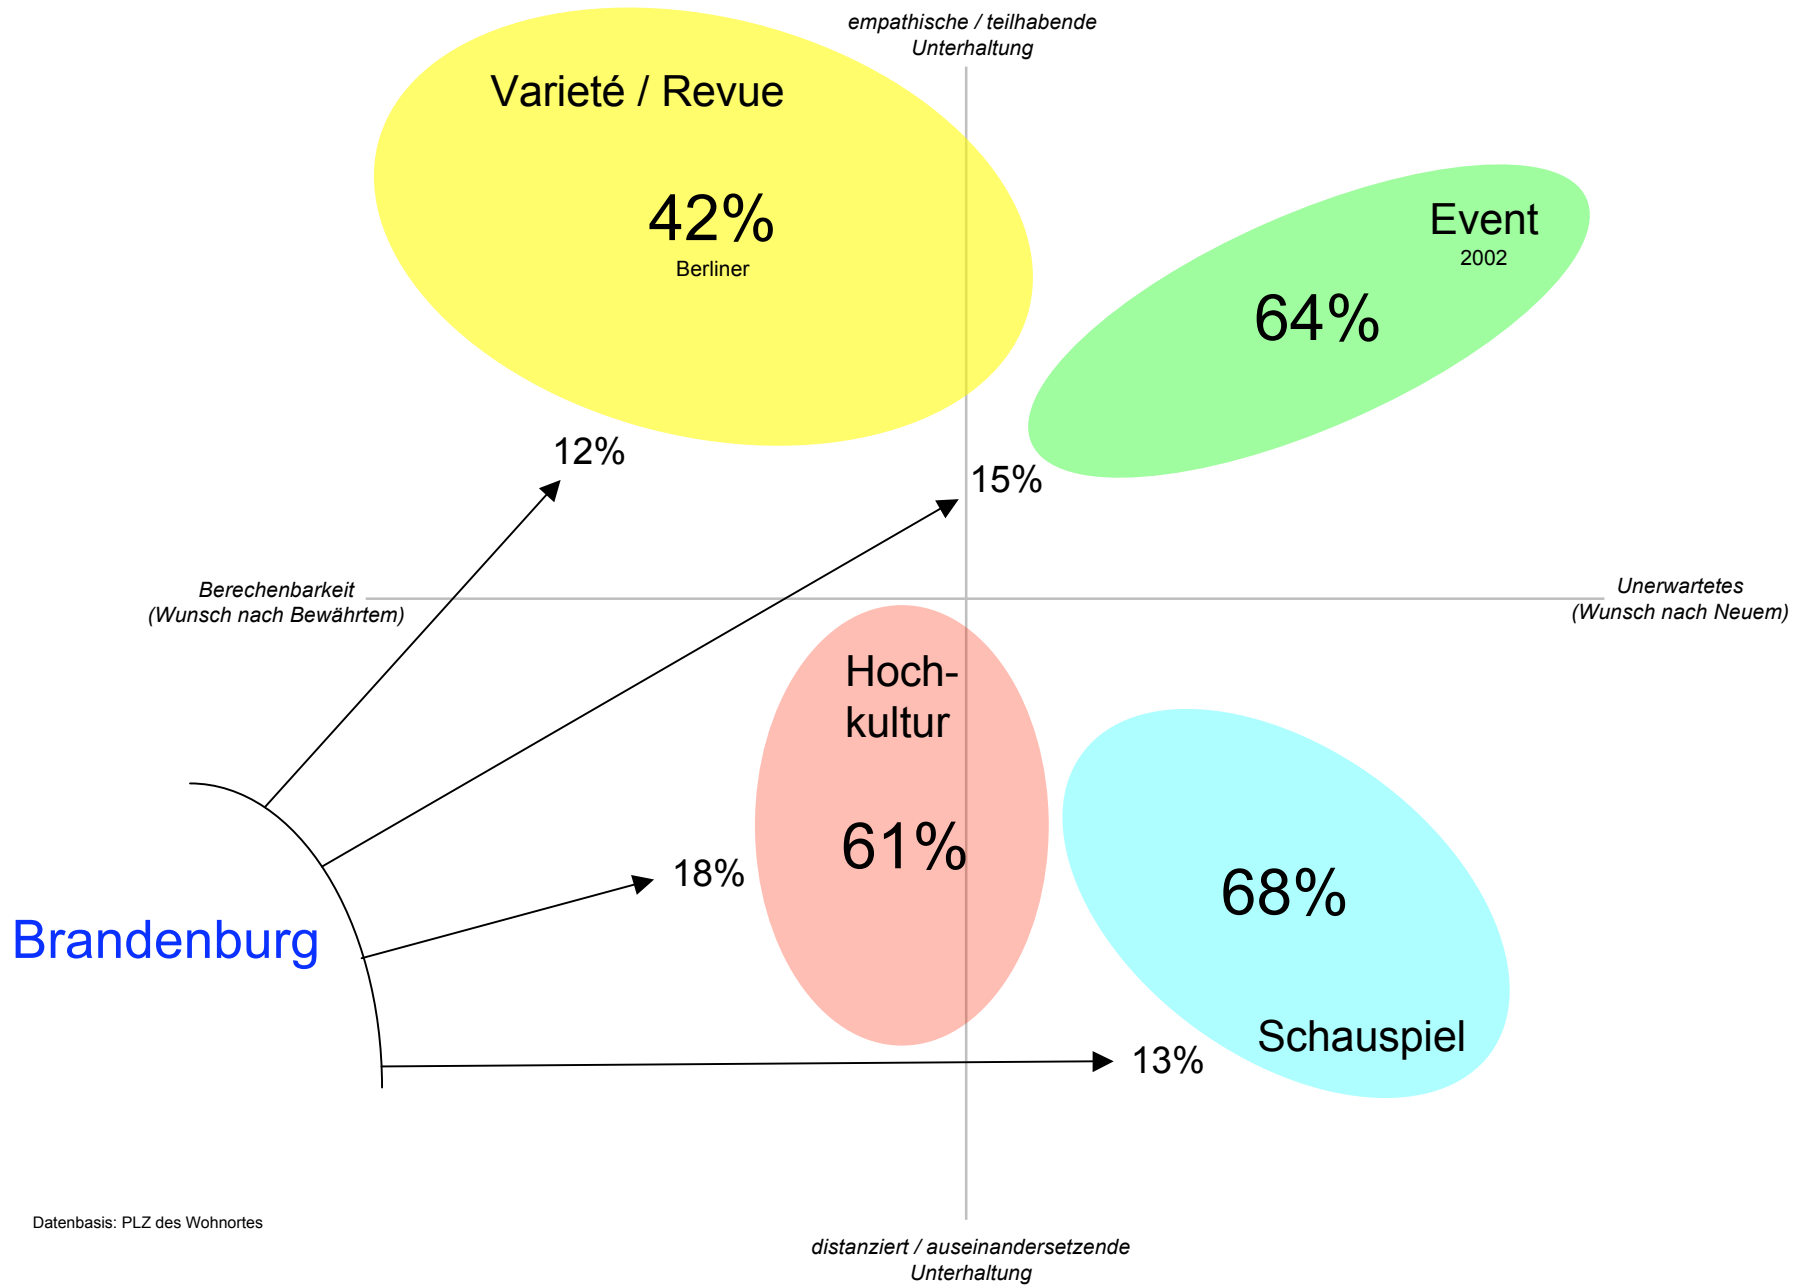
empathische / teilhabende Unterhaltung

Varieté / Revue

42%

Berliner

Event

2002

64%

12%

15%

Berechenbarkeit (Wunsch nach Bewährtem)

Unerwartetes (Wunsch nach Neuem)

Hoch-kultur

61%

18%

68%

Brandenburg

Schauspiel

13%

Datenbasis: PLZ des Wohnortes

distanziert / auseinandersetzende Unterhaltung